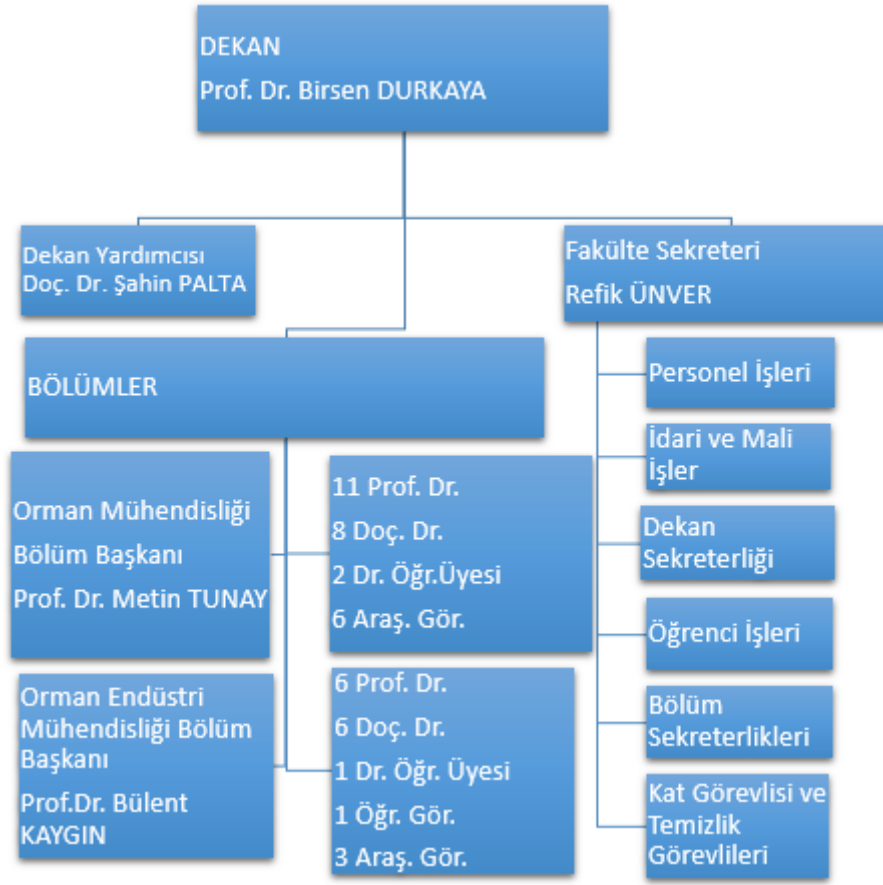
DEKAN
Prof. Dr. Birsen DURKAYA

Dekan Yardımcısı
Doç. Dr. Şahin PALTA

Fakülte Sekreteri
Refik ÜNVER

BÖLÜMLER

Personel İşleri

İdari ve Mali İşler

Dekan Sekreterliği

Öğrenci İşleri

Bölüm Sekreterlikleri

Kat Görevlisi ve Temizlik Görevlileri

Orman Mühendisliği
Bölüm Başkanı
Prof. Dr. Metin TUNAY

11 Prof. Dr.
8 Doç. Dr.
2 Dr. Öğr.Üyesi
6 Araş. Gör.

Orman Endüstri Mühendisliği Bölüm Başkanı
Prof.Dr. Bülent KAYGIN

6 Prof. Dr.
6 Doç. Dr.
1 Dr. Öğr. Üyesi
1 Öğr. Gör.
3 Araş. Gör.